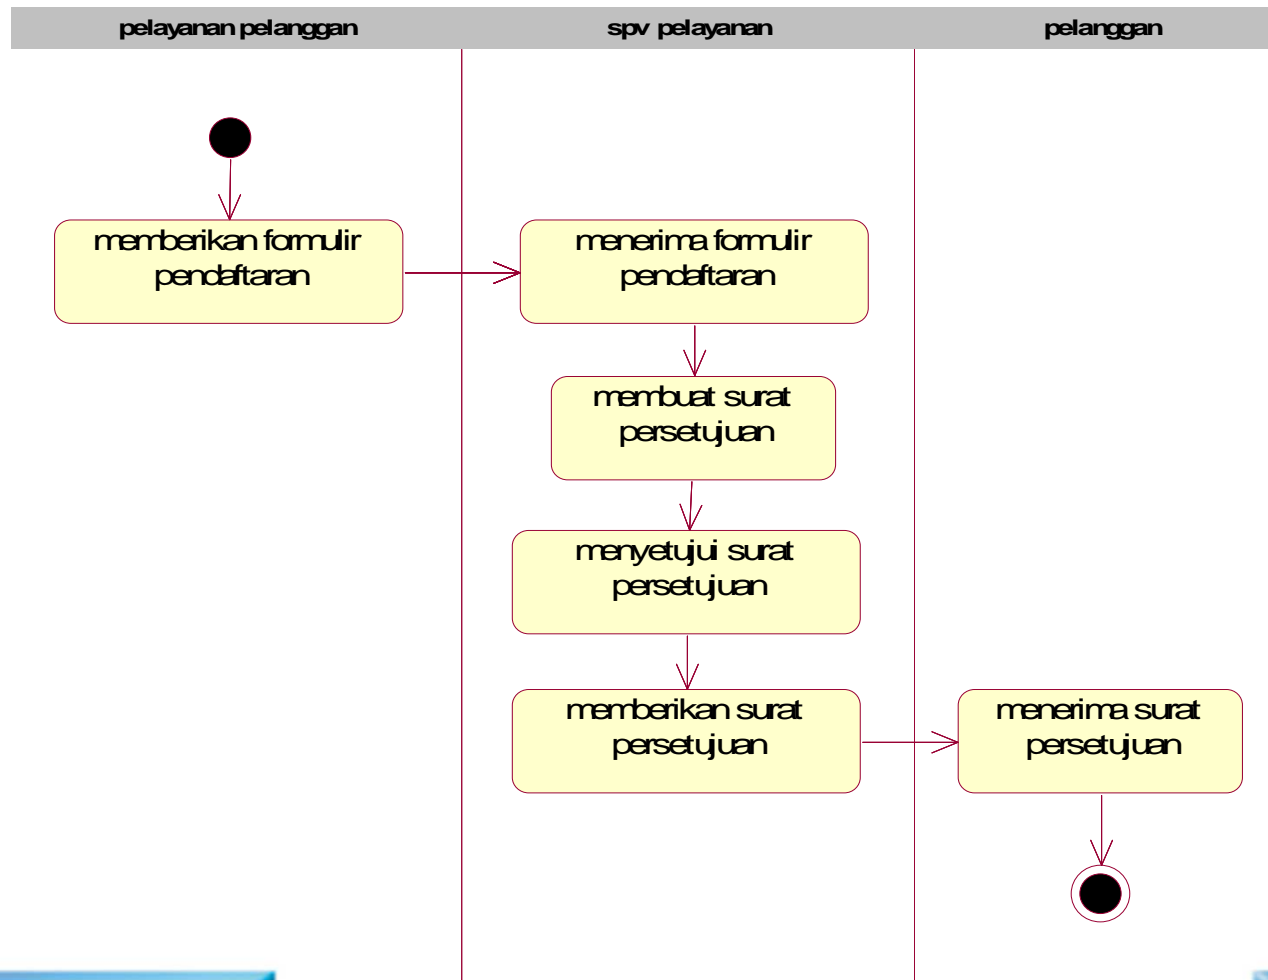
pelayanan pelanggan

spv pelayanan

pelanggan

memberikan formulir pendaftaran

menerima formulir pendaftaran

membuat surat persetujuan

menyetujui surat persetujuan

memberikan surat persetujuan

menerima surat persetujuan